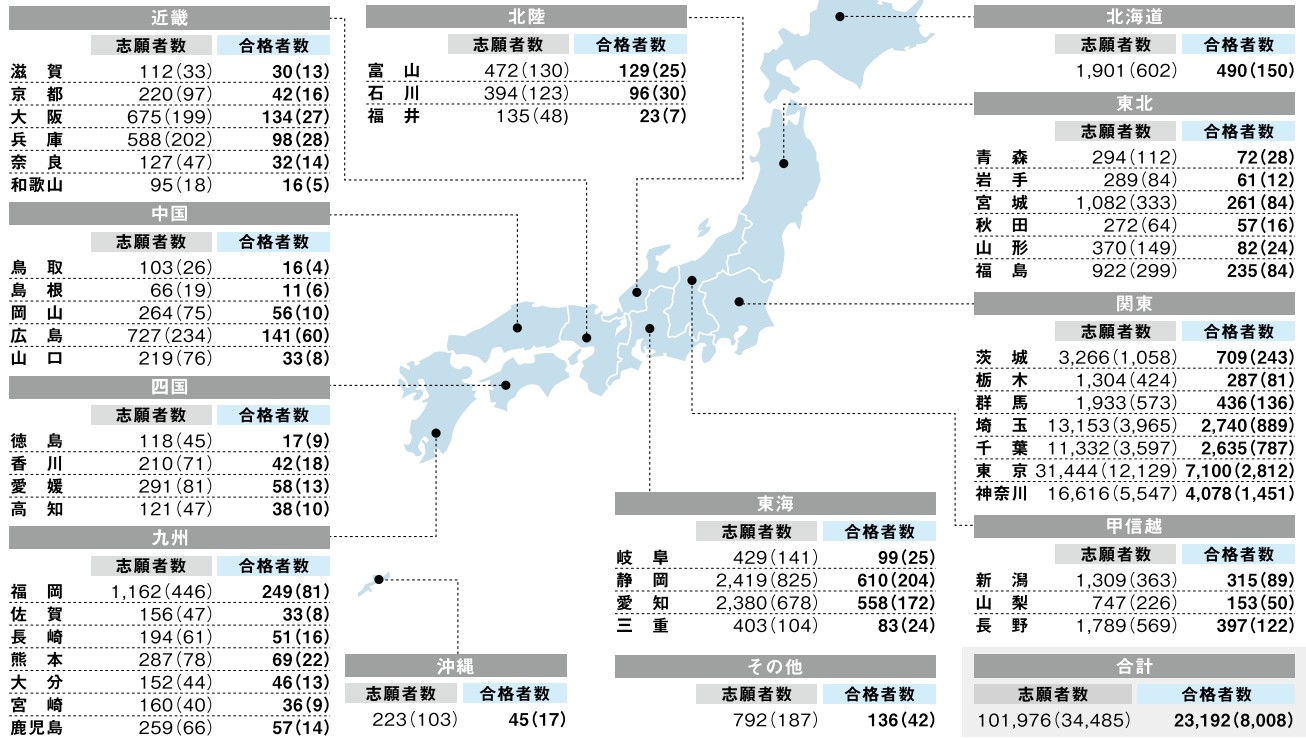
近畿

| | 志願者数 | 合格者数 |
|---|---|---|
| 滋　賀 | 112(33) | 30(13) |
| 京　都 | 220(97) | 42(16) |
| 大　阪 | 675(199) | 134(27) |
| 兵　庫 | 588(202) | 98(28) |
| 奈　良 | 127(47) | 32(14) |
| 和歌山 | 95(18) | 16(5) |

中国

| | 志願者数 | 合格者数 |
|---|---|---|
| 鳥　取 | 103(26) | 16(4) |
| 島　根 | 66(19) | 11(6) |
| 岡　山 | 264(75) | 56(10) |
| 広　島 | 727(234) | 141(60) |
| 山　口 | 219(76) | 33(8) |

四国

| | 志願者数 | 合格者数 |
|---|---|---|
| 徳　島 | 118(45) | 17(9) |
| 香　川 | 210(71) | 42(18) |
| 愛　媛 | 291(81) | 58(13) |
| 高　知 | 121(47) | 38(10) |

九州

| | 志願者数 | 合格者数 |
|---|---|---|
| 福　岡 | 1,162(446) | 249(81) |
| 佐　賀 | 156(47) | 33(8) |
| 長　崎 | 194(61) | 51(16) |
| 熊　本 | 287(78) | 69(22) |
| 大　分 | 152(44) | 46(13) |
| 宮　崎 | 160(40) | 36(9) |
| 鹿児島 | 259(66) | 57(14) |

北陸

| | 志願者数 | 合格者数 |
|---|---|---|
| 富　山 | 472(130) | 129(25) |
| 石　川 | 394(123) | 96(30) |
| 福　井 | 135(48) | 23(7) |

沖縄

| 志願者数 | 合格者数 |
|---|---|
| 223(103) | 45(17) |

東海

| | 志願者数 | 合格者数 |
|---|---|---|
| 岐　阜 | 429(141) | 99(25) |
| 静　岡 | 2,419(825) | 610(204) |
| 愛　知 | 2,380(678) | 558(172) |
| 三　重 | 403(104) | 83(24) |

その他

| 志願者数 | 合格者数 |
|---|---|
| 792(187) | 136(42) |

北海道

| 志願者数 | 合格者数 |
|---|---|
| 1,901(602) | 490(150) |

東北

| | 志願者数 | 合格者数 |
|---|---|---|
| 青　森 | 294(112) | 72(28) |
| 岩　手 | 289(84) | 61(12) |
| 宮　城 | 1,082(333) | 261(84) |
| 秋　田 | 272(64) | 57(16) |
| 山　形 | 370(149) | 82(24) |
| 福　島 | 922(299) | 235(84) |

関東

| | 志願者数 | 合格者数 |
|---|---|---|
| 茨　城 | 3,266(1,058) | 709(243) |
| 栃　木 | 1,304(424) | 287(81) |
| 群　馬 | 1,933(573) | 436(136) |
| 埼　玉 | 13,153(3,965) | 2,740(889) |
| 千　葉 | 11,332(3,597) | 2,635(787) |
| 東　京 | 31,444(12,129) | 7,100(2,812) |
| 神奈川 | 16,616(5,547) | 4,078(1,451) |

甲信越

| | 志願者数 | 合格者数 |
|---|---|---|
| 新　潟 | 1,309(363) | 315(89) |
| 山　梨 | 747(226) | 153(50) |
| 長　野 | 1,789(569) | 397(122) |

合計

| 志願者数 | 合格者数 |
|---|---|
| 101,976(34,485) | 23,192(8,008) |